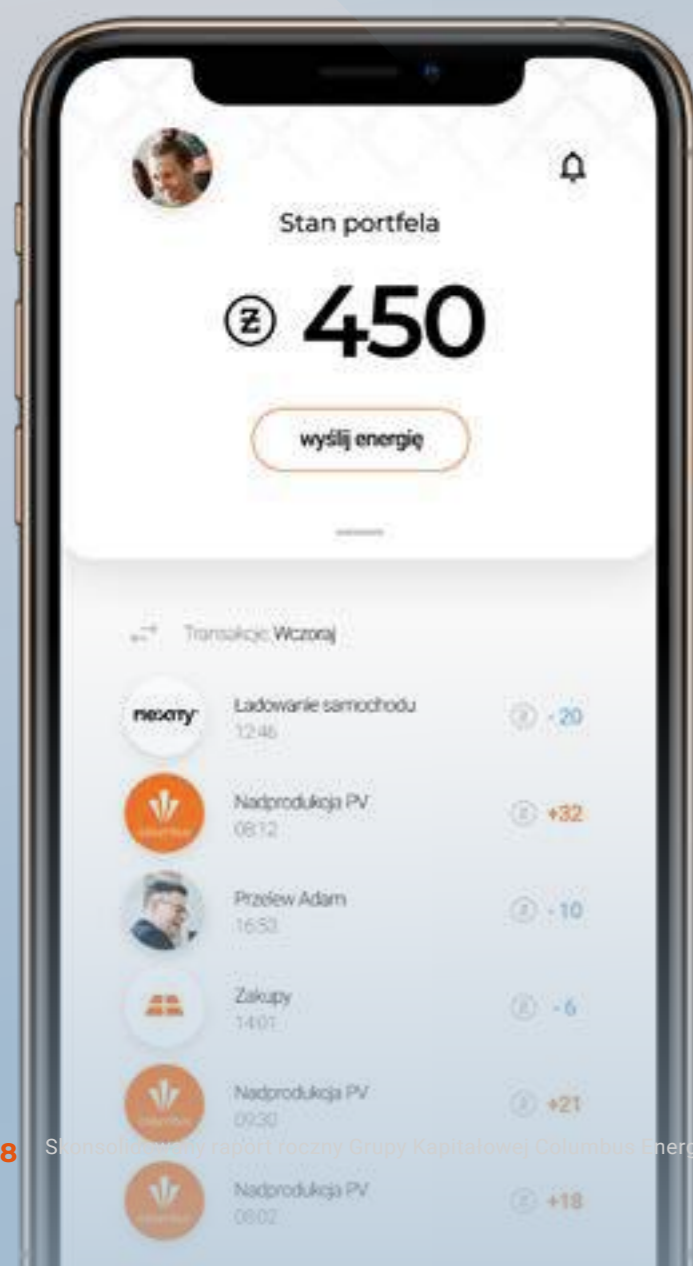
Stan portfela

Ⓩ 450

wyślij energię

Transakcje: Wczoraj

nexity

Ładowanie samochodu
12:46

Ⓩ -20

Nadprodukcja PV
08:12

Ⓩ +32

Przelew Adam
16:53

Ⓩ -10

Zakupy
14:01

Ⓩ -6

Nadprodukcja PV
09:30

Ⓩ +21

8 S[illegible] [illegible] raport roczny Grupy Kapitałowej Columbus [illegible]nerg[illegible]

Nadprodukcja PV
08:02

Ⓩ +18